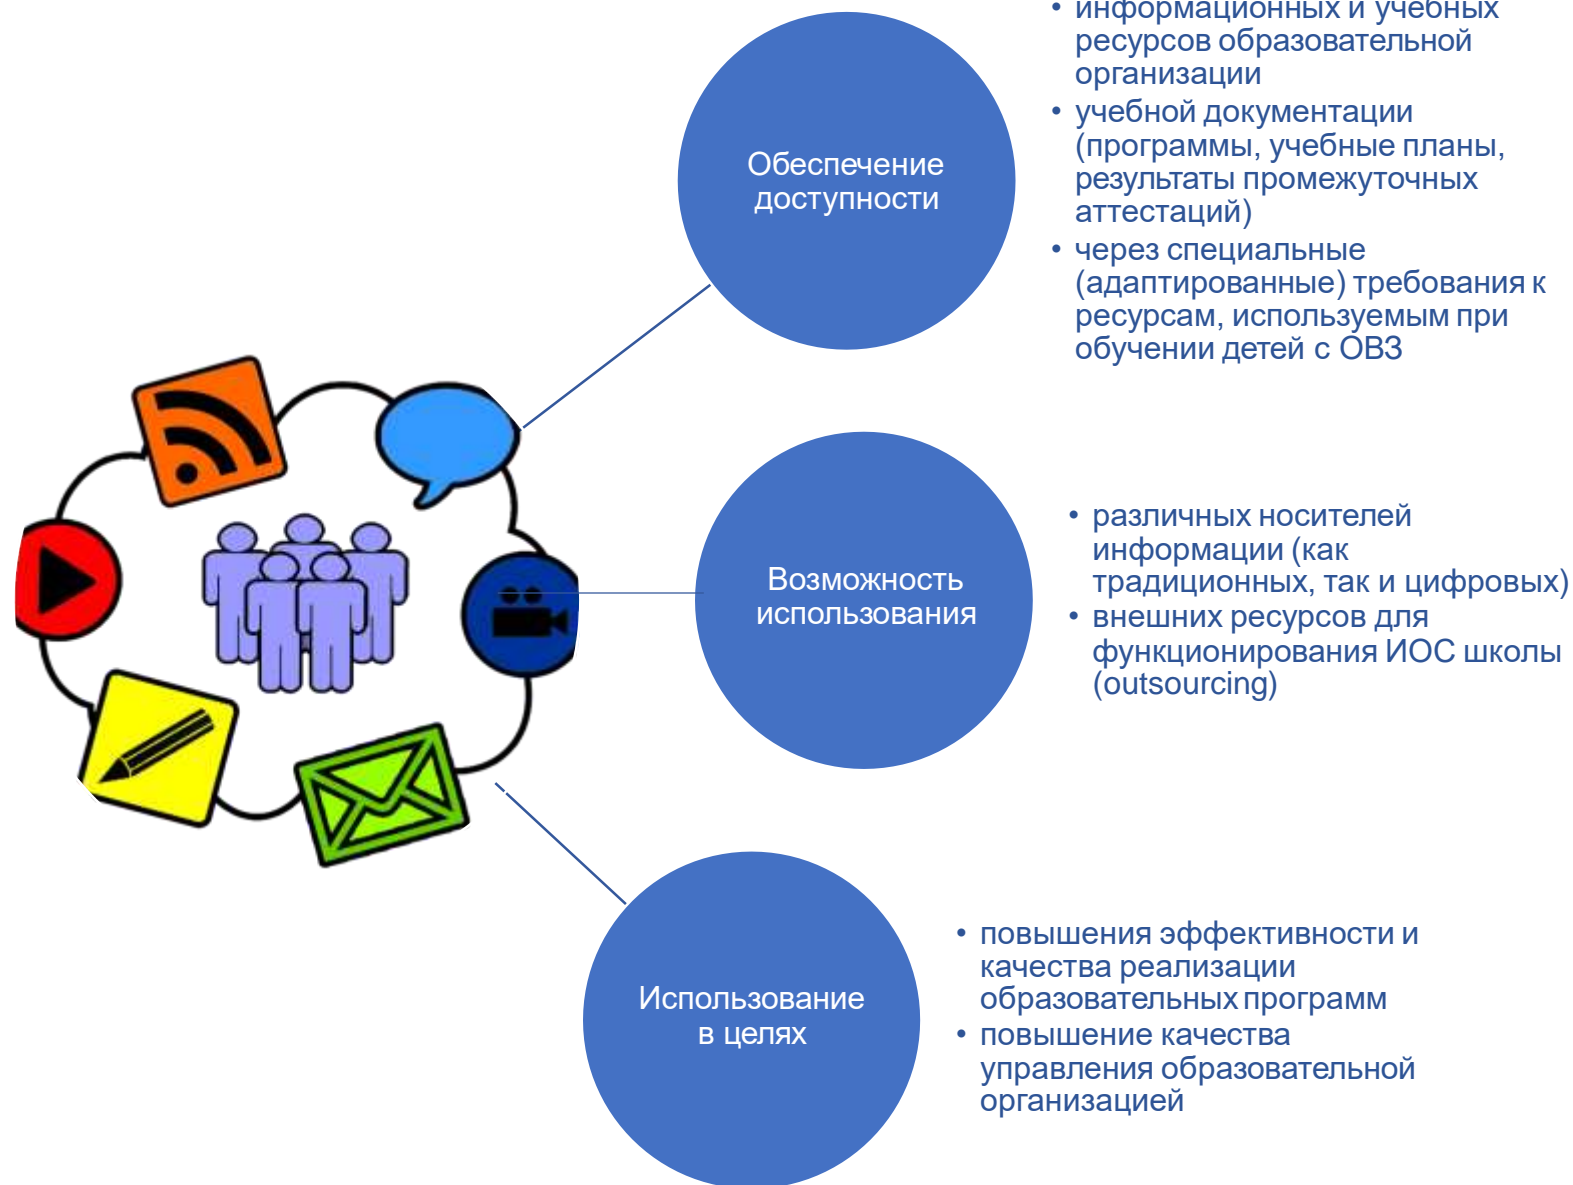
Обеспечение доступности

- информационных и учебных ресурсов образовательной организации
- учебной документации (программы, учебные планы, результаты промежуточных аттестаций)
- через специальные (адаптированные) требования к ресурсам, используемым при обучении детей с ОВЗ

Возможность использования

- различных носителей информации (как традиционных, так и цифровых)
- внешних ресурсов для функционирования ИОС школы (outsourcing)

Использование в целях

- повышения эффективности и качества реализации образовательных программ
- повышение качества управления образовательной организацией